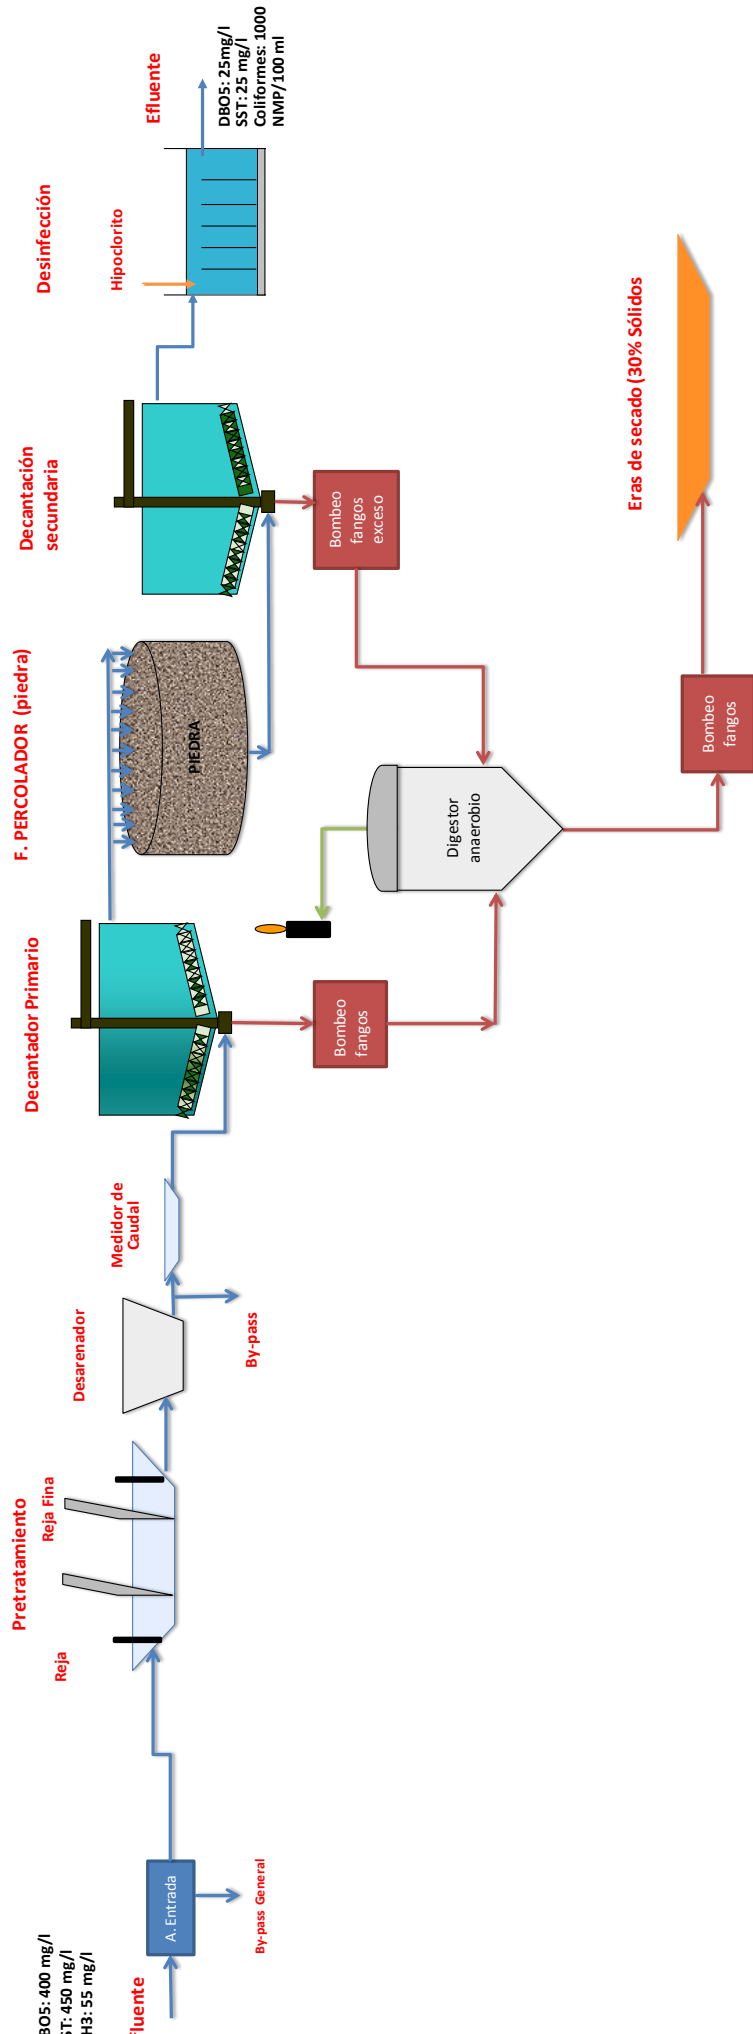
fluente

BO5: 400 mg/l
ST: 450 mg/l
H3: 55 mg/l

A. Entrada

By-pass General

Reja

Pretratamiento

Reja Fina

Desarenador

By-pass

Medidor de Caudal

Decantador Primario

Bombeo fangos

F. PERCOLADOR (piedra)

PIEDRA

Digestor anaerobio

Decantación secundaria

Bombeo fangos exceso

Bombeo fangos

Eras de secado (30% Sólidos

Desinfección

Hipoclorito

Efluente

DBO5: 25mg/l
SST: 25 mg/l
Coliformes: 1000 NMP/100 ml